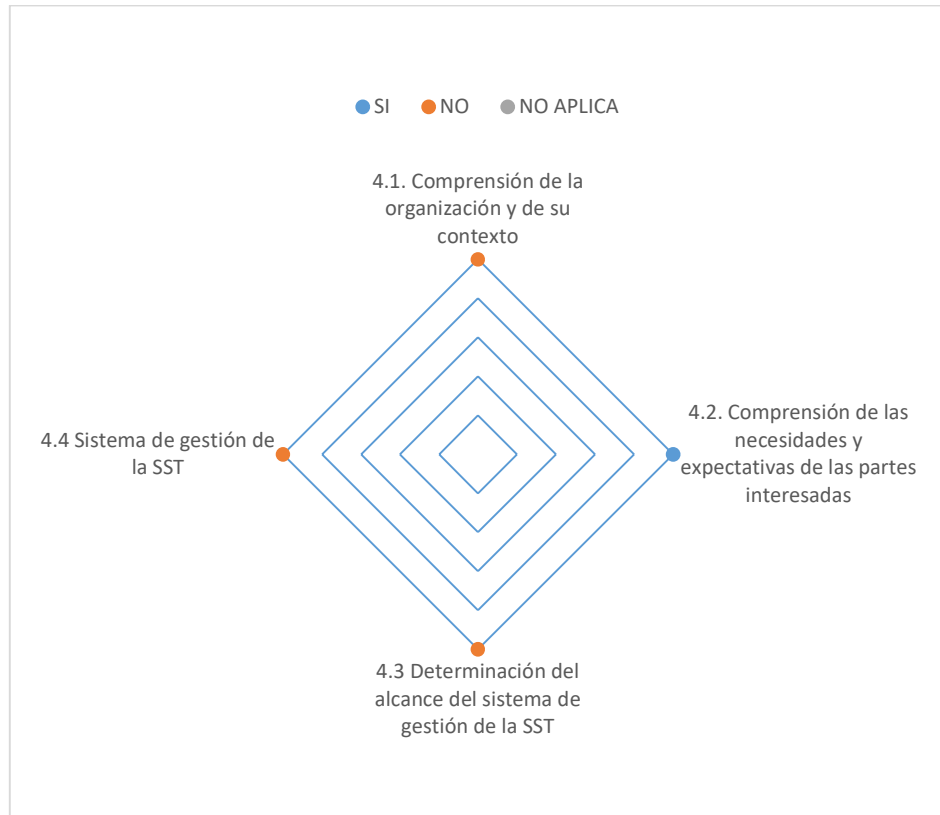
SI NO NO APLICA

4.1. Comprensión de la organización y de su contexto

4.2. Comprensión de las necesidades y expectativas de las partes interesadas

4.3 Determinación del alcance del sistema de gestión de la SST

4.4 Sistema de gestión de la SST